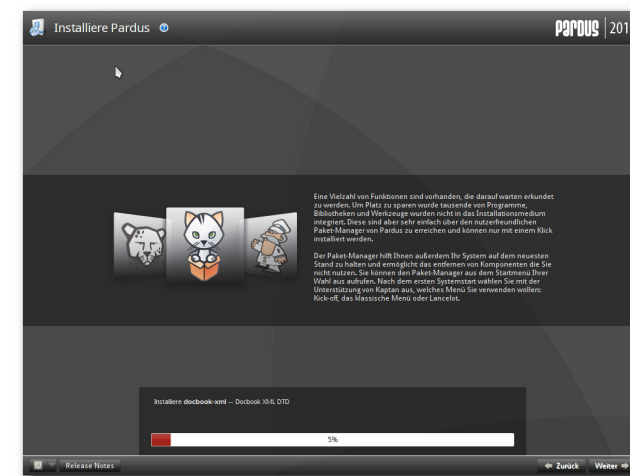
Installiere Pardus

PARDUS | 201

Eine Vielzahl von Funktionen sind vorhanden, die darauf warten erkundet zu werden. Um Platz zu sparen wurde tausende von Programme, Bibliotheken und Werkzeuge wurden nicht in das Installationsmedium integriert. Diese sind aber sehr einfach über den nutzerfreundlichen Paket-Manager von Pardus zu erreichen und können nur mit einem Klick installiert werden.

Der Paket-Manager hilft Ihnen außerdem Ihr System auf dem neuesten Stand zu halten und ermöglicht das entfernen von Komponenten die Sie nicht nutzen. Sie können den Paket-Manager aus dem Startmenü Ihrer Wahl aus aufrufen. Nach dem ersten Systemstart wählen Sie mit der Unterstützung von Kaptan aus, welches Menü Sie verwenden wollen: Kick-off, das klassische Menü oder Lancelot.

Installiere docbook-xml -- Docbook XML DTD

5%

Release Notes

Zurück

Weiter